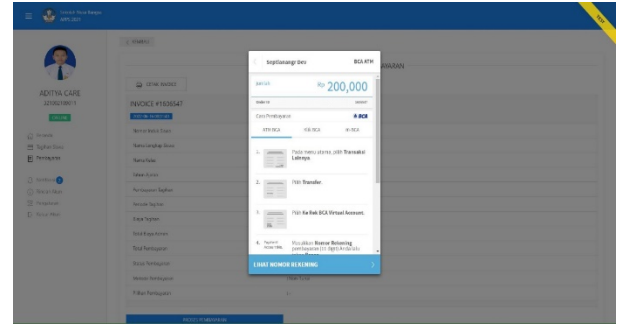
ADITYA CAFE

INVOICE #1636547

Septianangr Dev

BCA ATM

Rp 200,000

Cara Pembayaran

BCA

ATM BCA

Klik BCA

m-BCA

1. Pada menu utama, pilih Transaksi Lainnya.

2. Pilih Transfer.

3. Pilih Ke Rek BCA Virtual Account.

4. Masukkan Nomor Rekening pembayaran

LIHAT NOMOR REKENING

Total Pembayaran